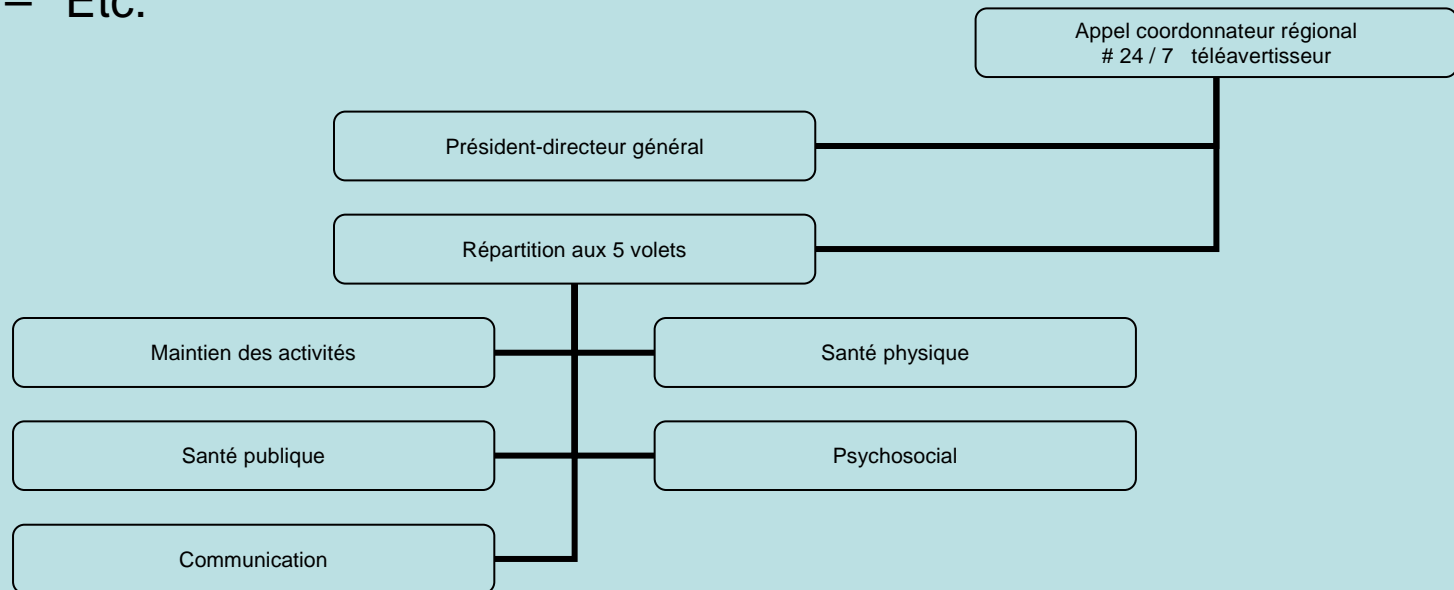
– Etc.

Appel coordonnateur régional
# 24 / 7 téléavertisseur

Président-directeur général

Répartition aux 5 volets

Maintien des activités

Santé physique

Santé publique

Psychosocial

Communication